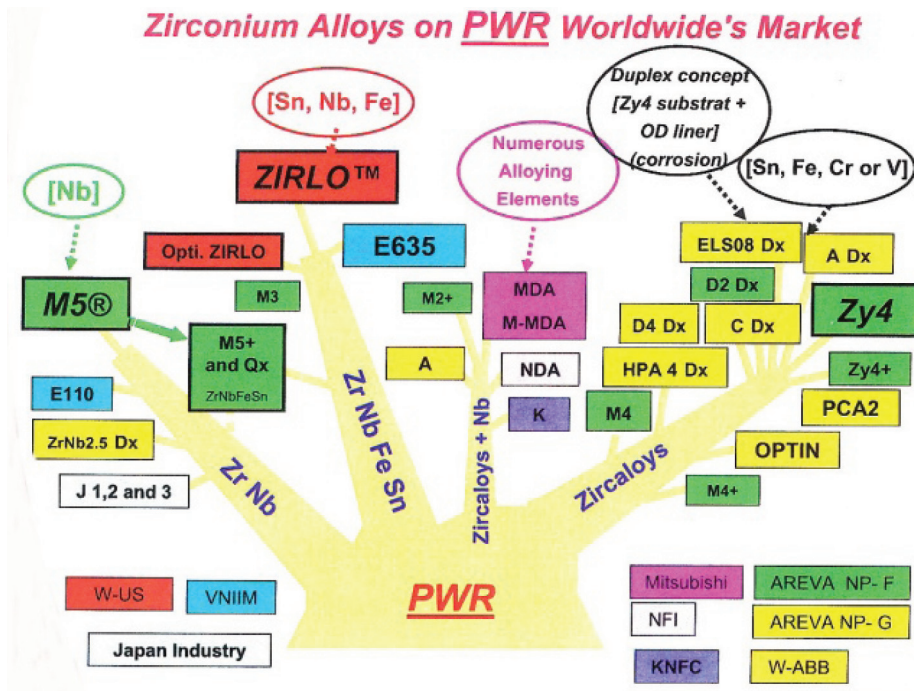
Zirconium Alloys on PWR Worldwide's Market

[Sn, Nb, Fe]

ZIRLO™

[Nb]

Numerous Alloying Elements

Duplex concept [Zy4 substrat + OD liner] (corrosion)

[Sn, Fe, Cr or V]

Opti. ZIRLO

E635

ELS08 Dx

A Dx

M5®

M3

M2+

MDA

M-MDA

D2 Dx

Zy4

D4 Dx

C Dx

M5+ and Qx
ZrNbFeSn

A

NDA

HPA 4 Dx

Zy4+

E110

K

M4

PCA2

ZrNb2.5 Dx

OPTIN

J 1,2 and 3

M4+

Zr Nb

Zr Nb Fe Sn

Zircaloys + Nb

Zircaloys

PWR

W-US

VNIIM

Japan Industry

Mitsubishi

AREVA NP- F

NFI

AREVA NP- G

KNFC

W-ABB